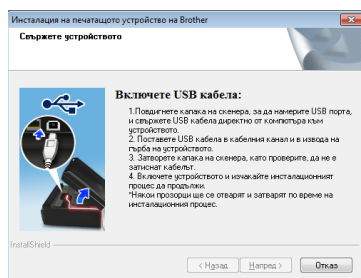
Инсталация на печатащото устройство на Brother

Свържете устройството

Включете USB кабела:

1.Повдигнете капака на скенера, за да намерите USB порта, и свържете USB кабела директно от компютъра към устройството.
2. Поставете USB кабела в кабелния канал и в извода на гърба на устройството.
3. Затворете капака на скенера, като проверите, да не е затиснат кабелът.
4. Включете устройството и изчакайте инсталационният процес да продължи.
*Някои прозорци ще се отварят и затварят по време на инсталационния процес.

InstallShield

< Назад | Напред > | Отказ